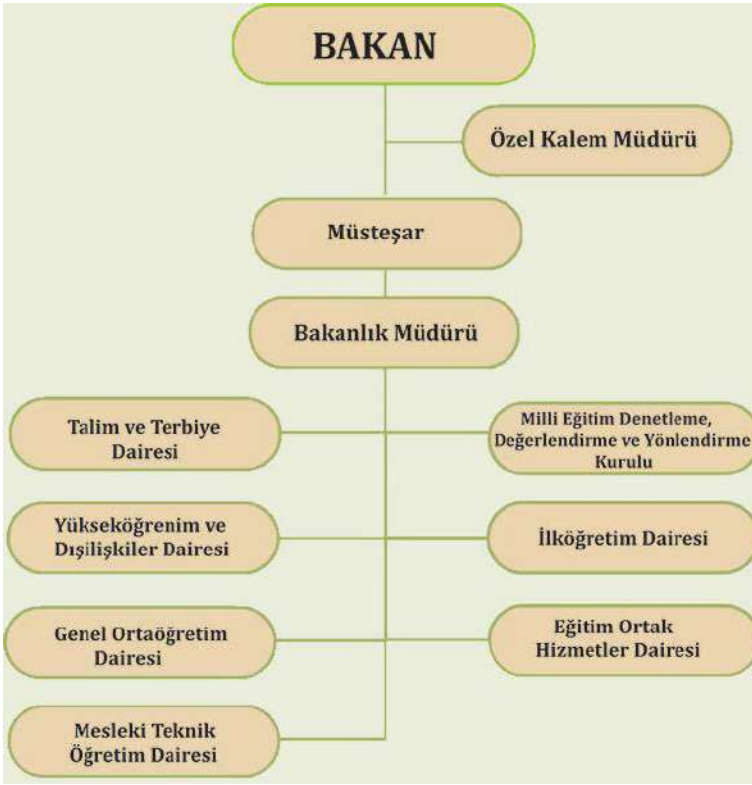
BAKAN

Özel Kalem Müdürü

Müsteşar

Bakanlık Müdürü

Talim ve Terbiye Dairesi

Milli Eğitim Denetleme, Değerlendirme ve Yönlendirme Kurulu

Yükseköğrenim ve Dışilişkiler Dairesi

İlköğretim Dairesi

Genel Ortaöğretim Dairesi

Eğitim Ortak Hizmetler Dairesi

Mesleki Teknik Öğretim Dairesi